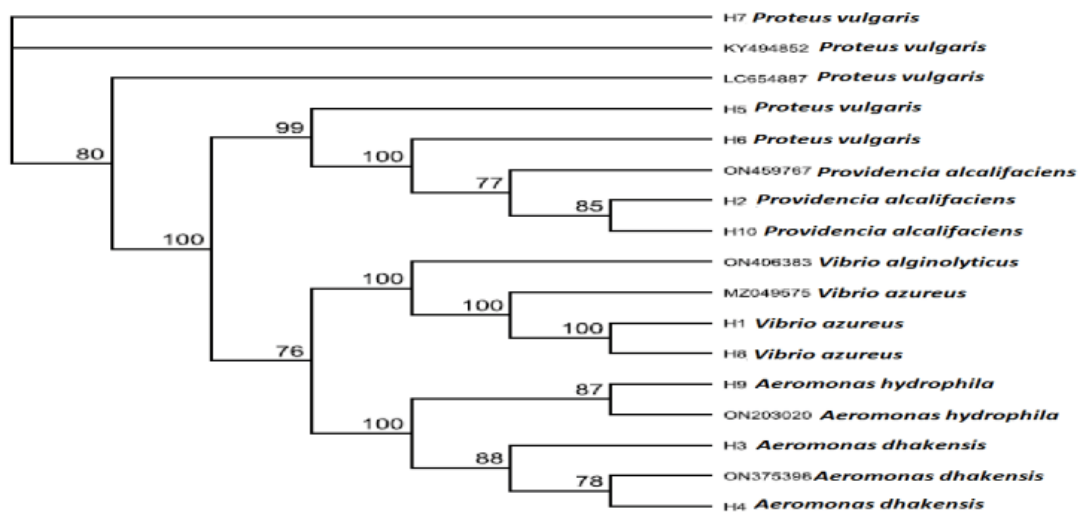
H7 Proteus vulgaris
KY494852 Proteus vulgaris
LC654887 Proteus vulgaris
H5 Proteus vulgaris
H6 Proteus vulgaris
ON459767 Providencia alcalifaciens
H2 Providencia alcalifaciens
H10 Providencia alcalifaciens
ON406383 Vibrio alginolyticus
MZ049575 Vibrio azureus
H1 Vibrio azureus
H8 Vibrio azureus
H9 Aeromonas hydrophila
ON203020 Aeromonas hydrophila
H3 Aeromonas dhakensis
ON375396Aeromonas dhakensis
H4 Aeromonas dhakensis

80
100
99
100
77
85
100
100
100
76
87
100
88
78